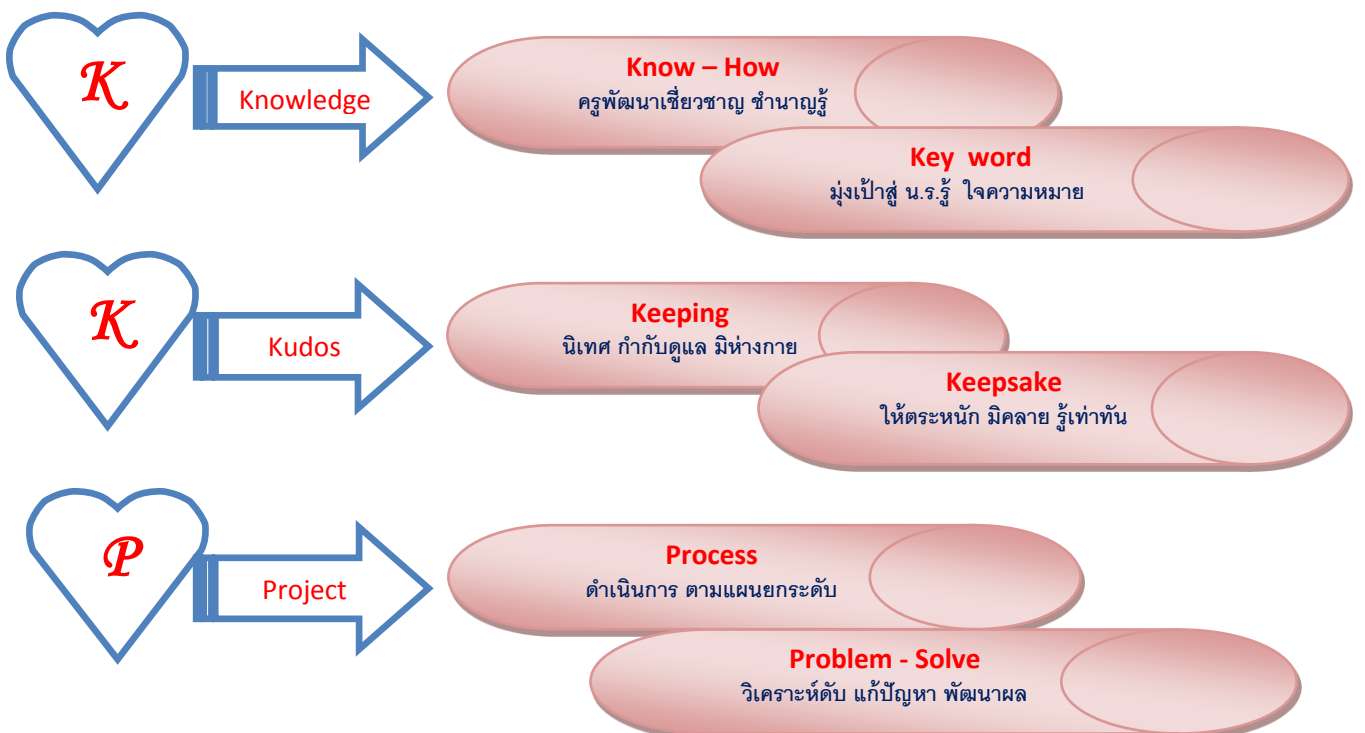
K

Knowledge

Know – How
ครูพัฒนาเชี่ยวชาญ ชำนาญรู้

Key word
มุ่งเป้าสู่ น.ร.รู้ ใจความหมาย

K

Kudos

Keeping
นิเทศ กำกับดูแล มิห่างกาย

Keepsake
ให้ตระหนัก มิคลาย รู้เท่าทัน

P

Project

Process
ดำเนินการ ตามแผนยกระดับ

Problem - Solve
วิเคราะห์ดับ แก้ปัญหา พัฒนาผล